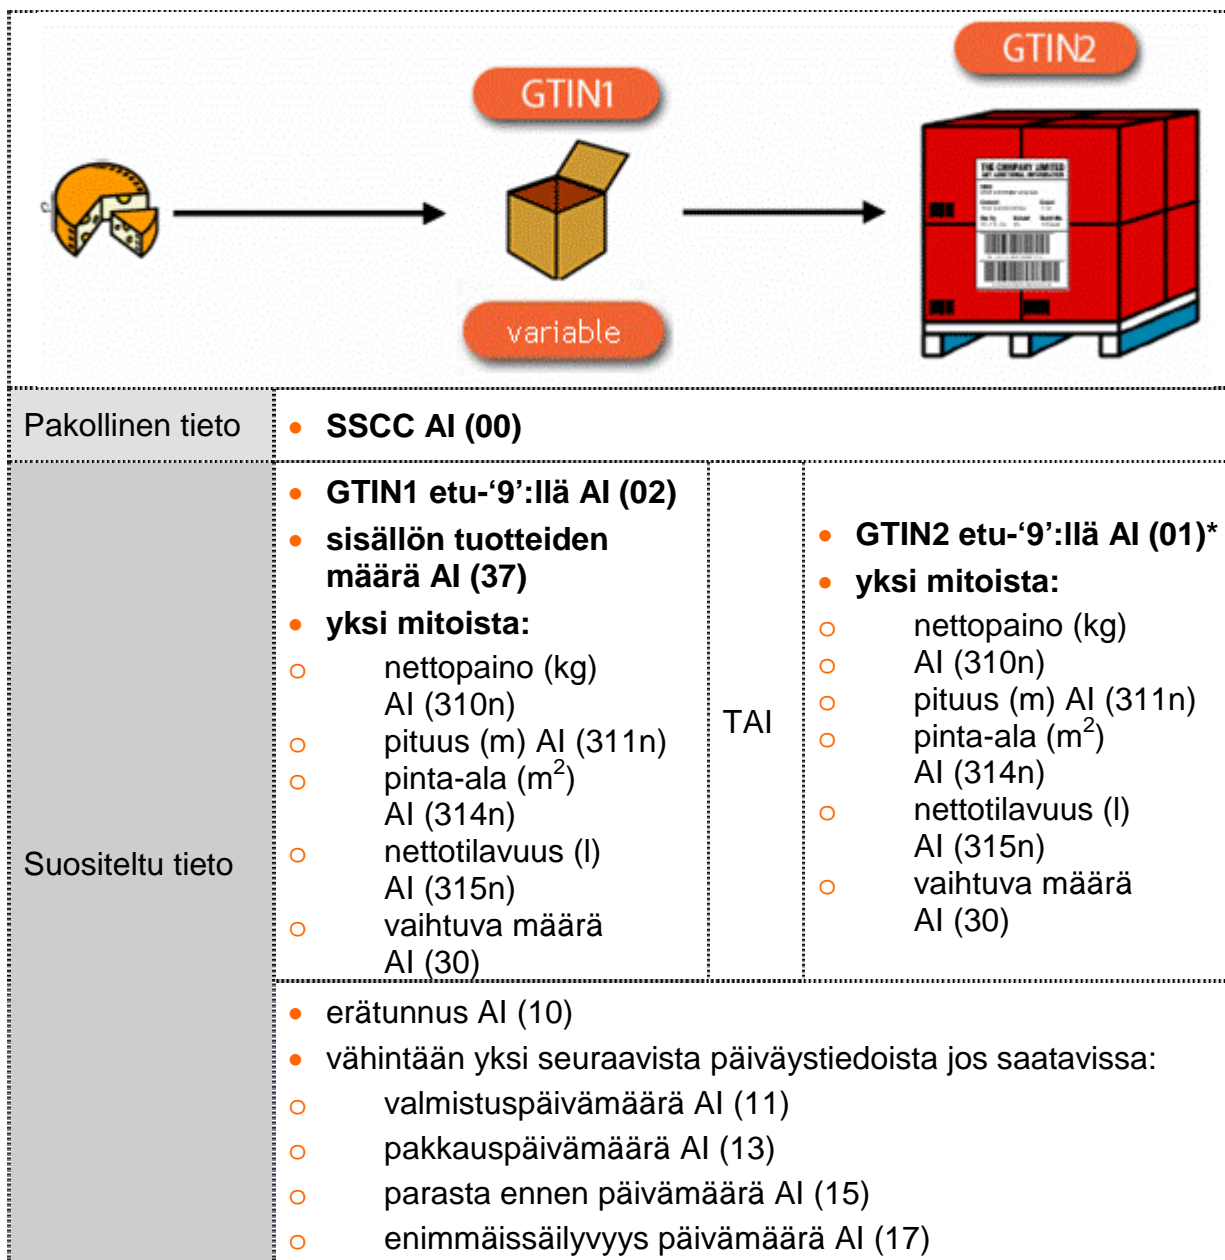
GTIN1

GTIN2

variable

THE COMPANY LIMITED

| Pakollinen tieto | • **SSCC AI (00)** | | |
|---|---|---|---|
| Suositeltu tieto | • **GTIN1 etu-'9':llä AI (02)** • **sisällön tuotteiden määrä AI (37)** • **yksi mitoista:** o nettopaino (kg) AI (310n) o pituus (m) AI (311n) o pinta-ala ($m^2$) AI (314n) o nettotilavuus (l) AI (315n) o vaihtuva määrä AI (30) | TAI | • **GTIN2 etu-'9':llä AI (01)*** • **yksi mitoista:** o nettopaino (kg) o AI (310n) o pituus (m) AI (311n) o pinta-ala ($m^2$) AI (314n) o nettotilavuus (l) AI (315n) o vaihtuva määrä AI (30) |
| | • erätunnus AI (10) • vähintään yksi seuraavista päiväystiedoista jos saatavissa: o valmistuspäivämäärä AI (11) o pakkauspäivämäärä AI (13) o parasta ennen päivämäärä AI (15) o enimmäissäilyvyys päivämäärä AI (17) | | |